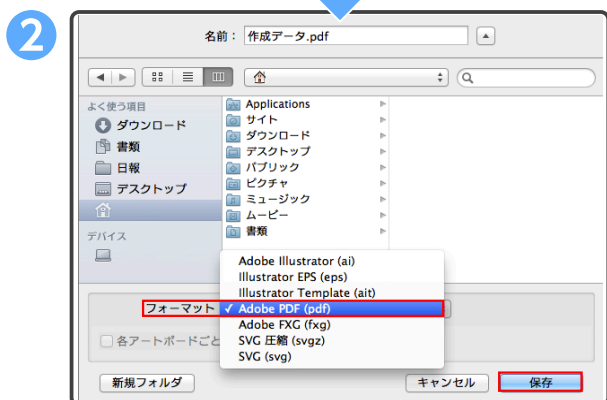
2

名前： 作成データ.pdf

よく使う項目
ダウンロード
書類
日報
デスクトップ

デバイス

Applications
サイト
ダウンロード
デスクトップ
パブリック
ピクチャ
ミュージック
ムービー
書類

Adobe Illustrator (ai)
Illustrator EPS (eps)
Illustrator Template (ait)
フォーマット ✓ Adobe PDF (pdf)
Adobe FXG (fxg)
SVG 圧縮 (svgz)
SVG (svg)

各アートボードご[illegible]

新規フォルダ
キャンセル
保存